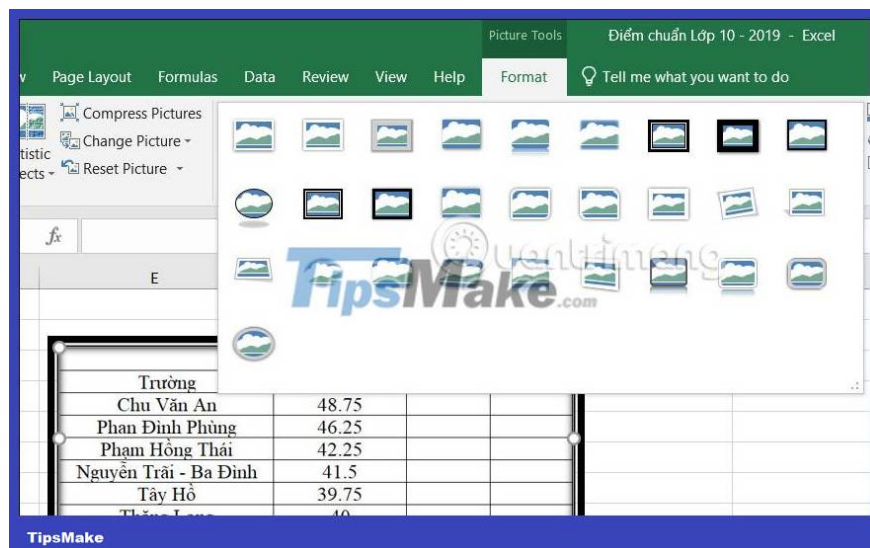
Picture Tools

Điểm chuẩn Lớp 10 - 2019 - Excel

v Page Layout Formulas Data Review View Help Format Tell me what you want to do

Compress Pictures

Change Picture

Reset Picture

tistic

ects

fx

E

TipsMake.com

Quantrimang

| Trường | | | |
|---|---|---|---|
| Chu Văn An | 48.75 | | |
| Phan Đình Phùng | 46.25 | | |
| Phạm Hồng Thái | 42.25 | | |
| Nguyễn Trãi - Ba Đình | 41.5 | | |
| Tây Hồ | 39.75 | | |
| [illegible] | 40 | | |

TipsMake